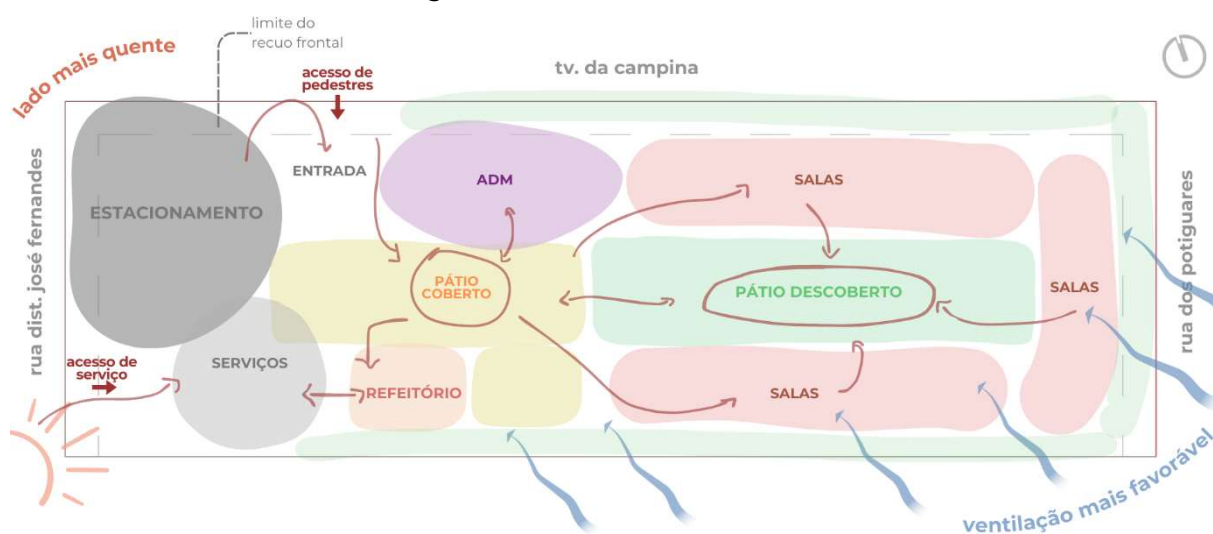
limite do recuo frontal

lado mais quente

acesso de pedestres

tv. da campina

rua dist. josé fernandes

ESTACIONAMENTO

ENTRADA

ADM

SALAS

PÁTIO COBERTO

PÁTIO DESCOBERTO

SALAS

rua dos potiguares

acesso de serviço

SERVIÇOS

REFEITÓRIO

SALAS

ventilação mais favorável